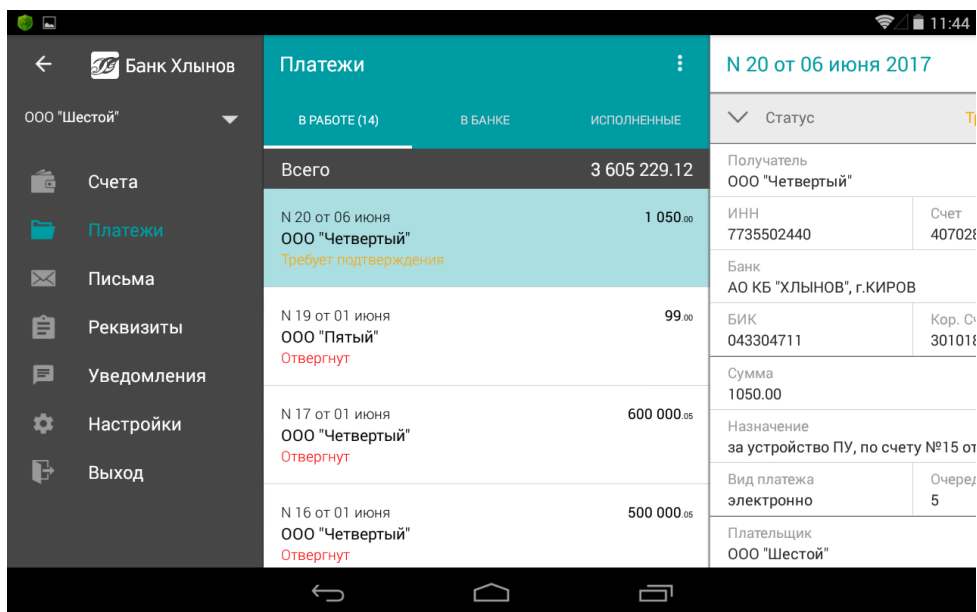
11:44

Банк Хлынов

ООО "Шестой"

Счета

Платежи

Письма

Реквизиты

Уведомления

Настройки

Выход

Платежи

В РАБОТЕ (14)
В БАНКЕ
ИСПОЛНЕННЫЕ

Всего 3 605 229.12

N 20 от 06 июня 1 050.00
ООО "Четвертый"
Требует подтверждения

N 19 от 01 июня 99.00
ООО "Пятый"
Отвергнут

N 17 от 01 июня 600 000.05
ООО "Четвертый"
Отвергнут

N 16 от 01 июня 500 000.05
ООО "Четвертый"
Отвергнут

N 20 от 06 июня 2017

Статус
Т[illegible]

Получатель
ООО "Четвертый"

ИНН
7735502440

Счет
40702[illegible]

Банк
АО КБ "ХЛЫНОВ", г.КИРОВ

БИК
043304711

Кор. С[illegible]
30101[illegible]

Сумма
1050.00

Назначение
за устройство ПУ, по счету №15 о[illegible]

Вид платежа
электронно

Очеред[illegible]
5

Плательщик
ООО "Шестой"